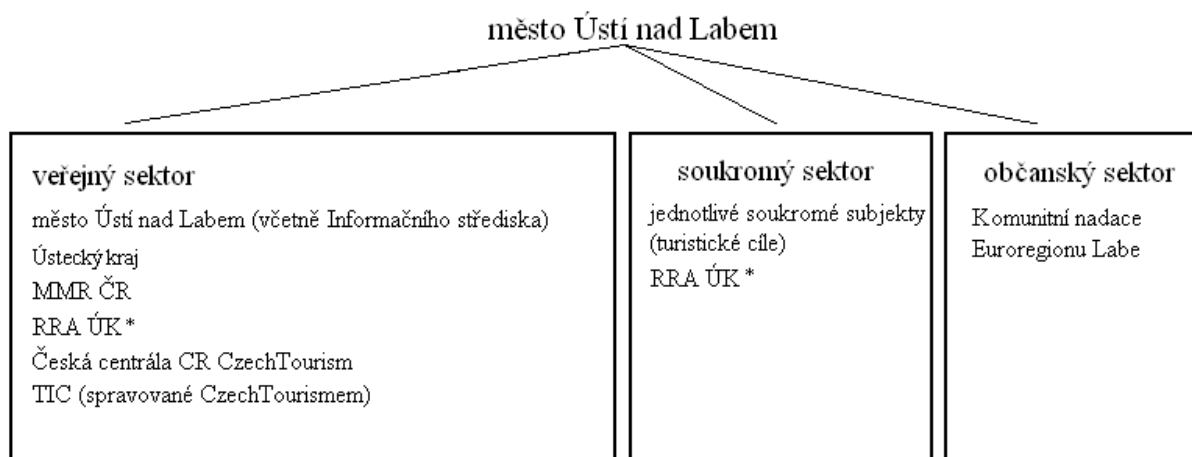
město Ústí nad Labem

veřejný sektor
město Ústí nad Labem (včetně Informačního střediska)
Ústecký kraj
MMR ČR
RRA ÚK *
Česká centrála CR CzechTourism
TIC (spravované CzechTourismem)

soukromý sektor
jednotlivé soukromé subjekty (turistické cíle)
RRA ÚK *

občanský sektor
Komunitní nadace Euroregionu Labe